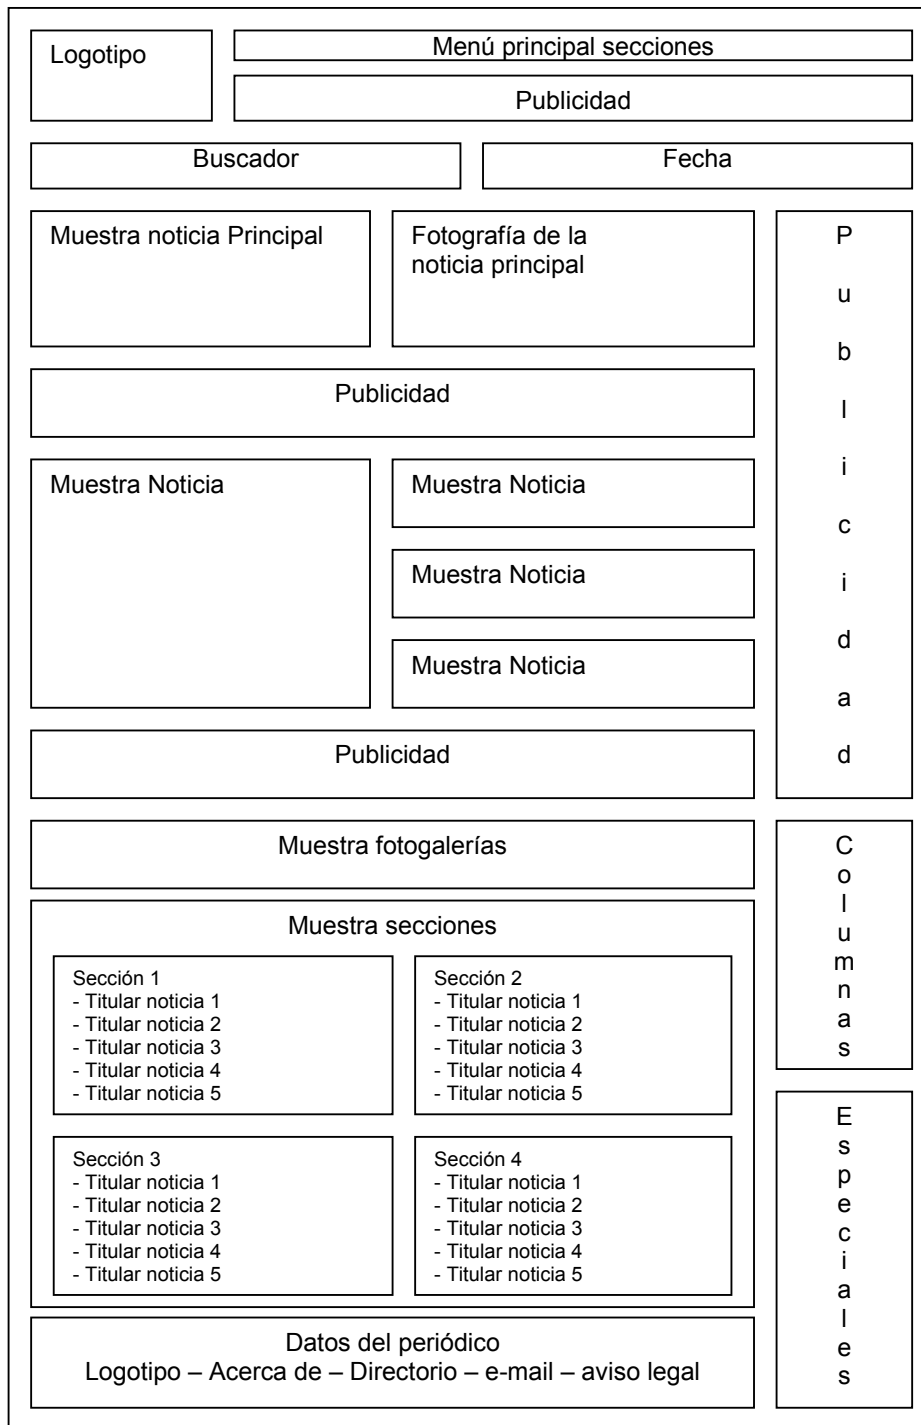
Logotipo

Menú principal secciones

Publicidad

Buscador

Fecha

Muestra noticia Principal

Fotografía de la noticia principal

Publicidad

Muestra Noticia

Muestra Noticia

Muestra Noticia

Muestra Noticia

Publicidad

Publicidad

Muestra fotogalerías

Muestra secciones

Sección 1
- Titular noticia 1
- Titular noticia 2
- Titular noticia 3
- Titular noticia 4
- Titular noticia 5

Sección 2
- Titular noticia 1
- Titular noticia 2
- Titular noticia 3
- Titular noticia 4
- Titular noticia 5

Sección 3
- Titular noticia 1
- Titular noticia 2
- Titular noticia 3
- Titular noticia 4
- Titular noticia 5

Sección 4
- Titular noticia 1
- Titular noticia 2
- Titular noticia 3
- Titular noticia 4
- Titular noticia 5

Columnas

Especiales

Datos del periódico
Logotipo – Acerca de – Directorio – e-mail – aviso legal